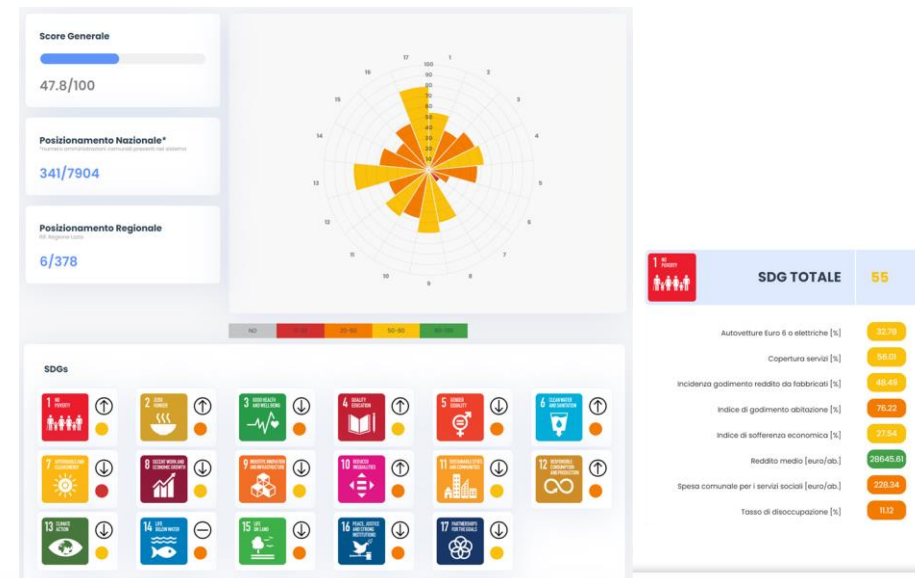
Score Generale

47.8/100

Posizionamento Nazionale*
*numero amministrazioni comunali presenti nel sistema

341/7904

Posizionamento Regionale
RR Regione Lazio

6/378

17 1 2 3 4 5 6 7 8 9 10 11 12 13 14 15 16

100 90 80 70 60 50 40 30 20 10

ND 0-20 20-40 40-60 60-80

SDGs

1 NO POVERTY

2 ZERO HUNGER

3 GOOD HEALTH AND WELL-BEING

4 QUALITY EDUCATION

5 GENDER EQUALITY

6 CLEAN WATER AND SANITATION

7 AFFORDABLE AND CLEAN ENERGY

8 DECENT WORK AND ECONOMIC GROWTH

9 INDUSTRY, INNOVATION AND INFRASTRUCTURE

10 REDUCED INEQUALITIES

11 SUSTAINABLE CITIES AND COMMUNITIES

12 RESPONSIBLE CONSUMPTION AND PRODUCTION

13 CLIMATE ACTION

14 LIFE BELOW WATER

15 LIFE ON LAND

16 PEACE, JUSTICE AND STRONG INSTITUTIONS

17 PARTNERSHIPS FOR THE GOALS

1 NO POVERTY

SDG TOTALE 55

| | |
|---|---|
| Autovetture Euro 6 o elettriche [%] | 32.70 |
| Copertura servizi [%] | 56.01 |
| Incidenza godimento reddito da fabbricati [%] | 48.49 |
| Indice di godimento abitazione [%] | 76.22 |
| Indice di sofferenza economica [%] | 27.54 |
| Reddito medio [euro/ab.] | 28645.61 |
| Spesa comunale per i servizi sociali [euro/ab.] | 228.34 |
| Tasso di disoccupazione [%] | 11.12 |